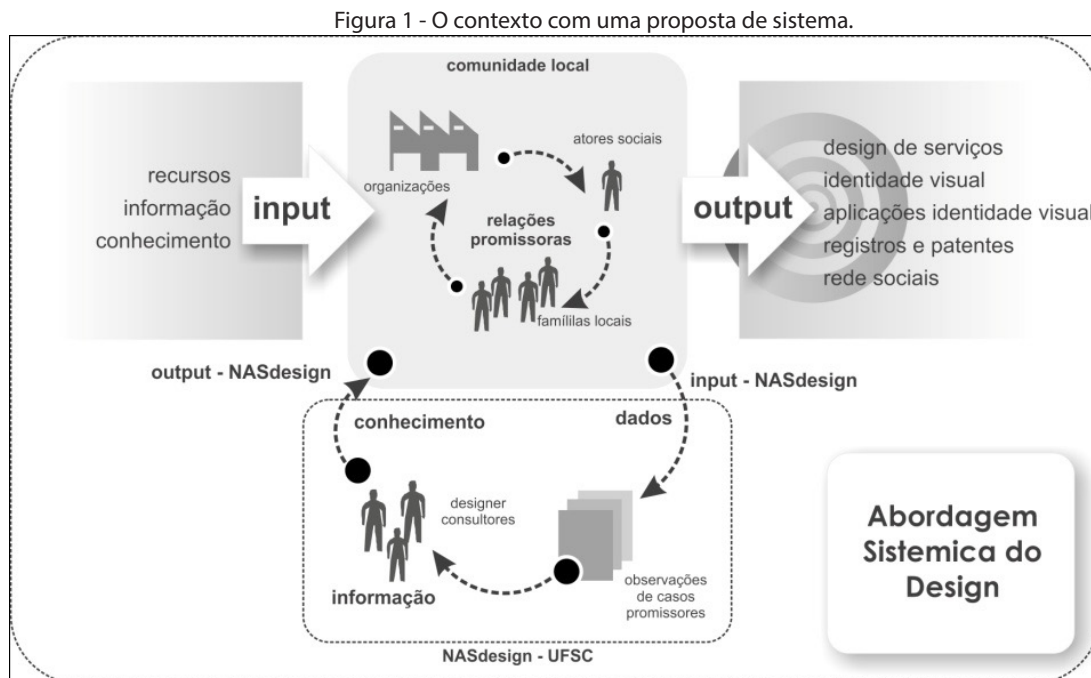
Figura 1 - O contexto com uma proposta de sistema.

comunidade local

recursos
informação
conhecimento

input

organizações

atores sociais

relações promissoras

famílilas locais

output

design de serviços
identidade visual
aplicações identidade visual
registros e patentes
rede sociais

output - NASdesign

input - NASdesign

conhecimento

dados

designer
consultores

informação

observações de casos promissores

Abordagem Sistemica do Design

NASdesign - UFSC